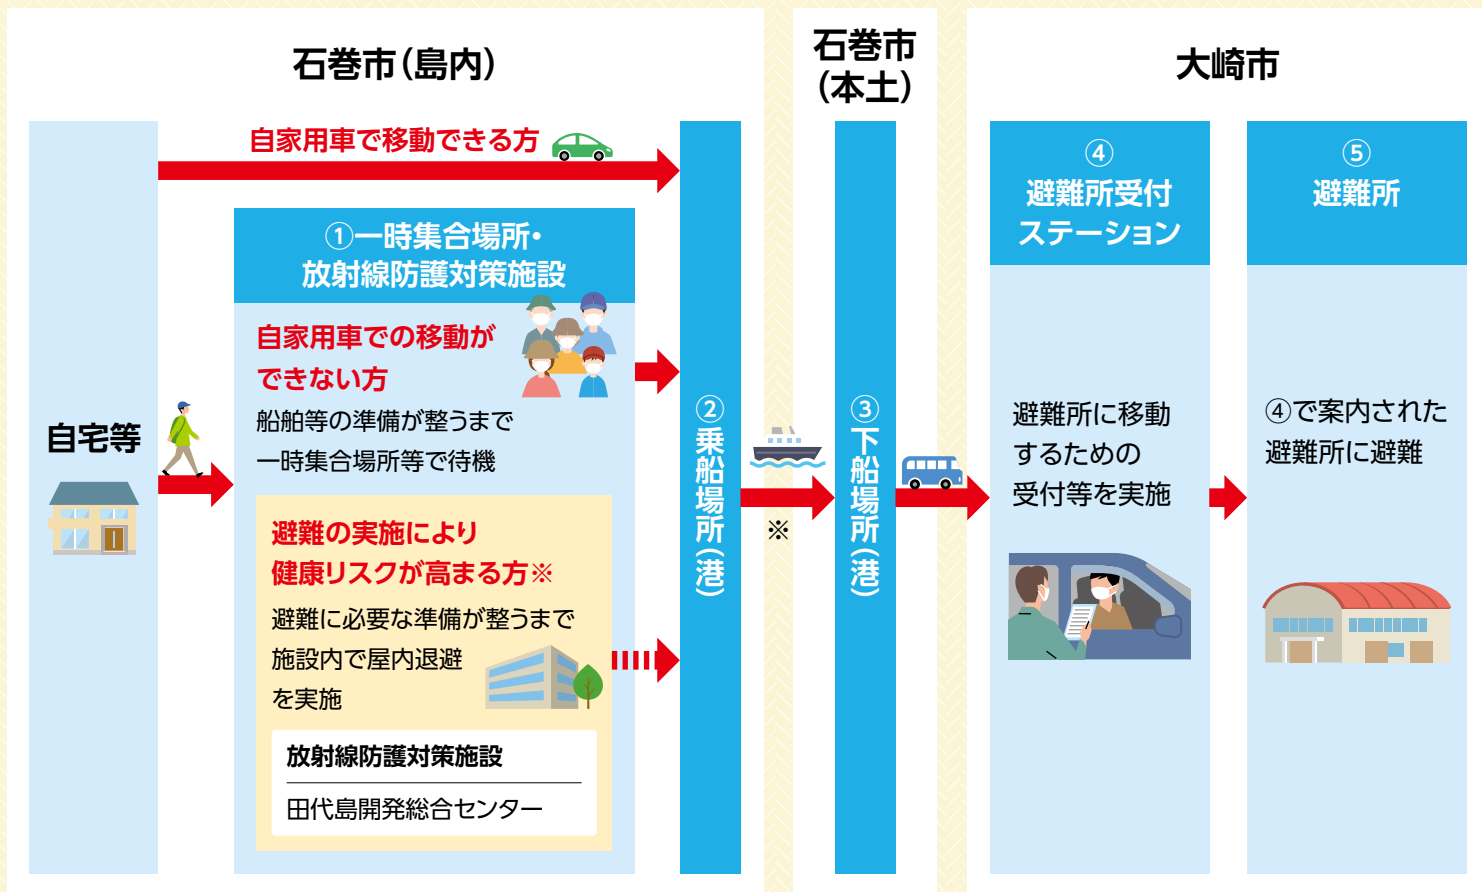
石巻市（島内）

石巻市（本土）

大崎市

自家用車で移動できる方

自宅等

①一時集合場所・放射線防護対策施設

自家用車での移動ができない方

船舶等の準備が整うまで一時集合場所等で待機

避難の実施により健康リスクが高まる方※

避難に必要な準備が整うまで施設内で屋内退避を実施

放射線防護対策施設

田代島開発総合センター

②乗船場所（港）

※

③下船場所（港）

④
避難所受付ステーション

避難所に移動するための受付等を実施

⑤
避難所

④で案内された避難所に避難